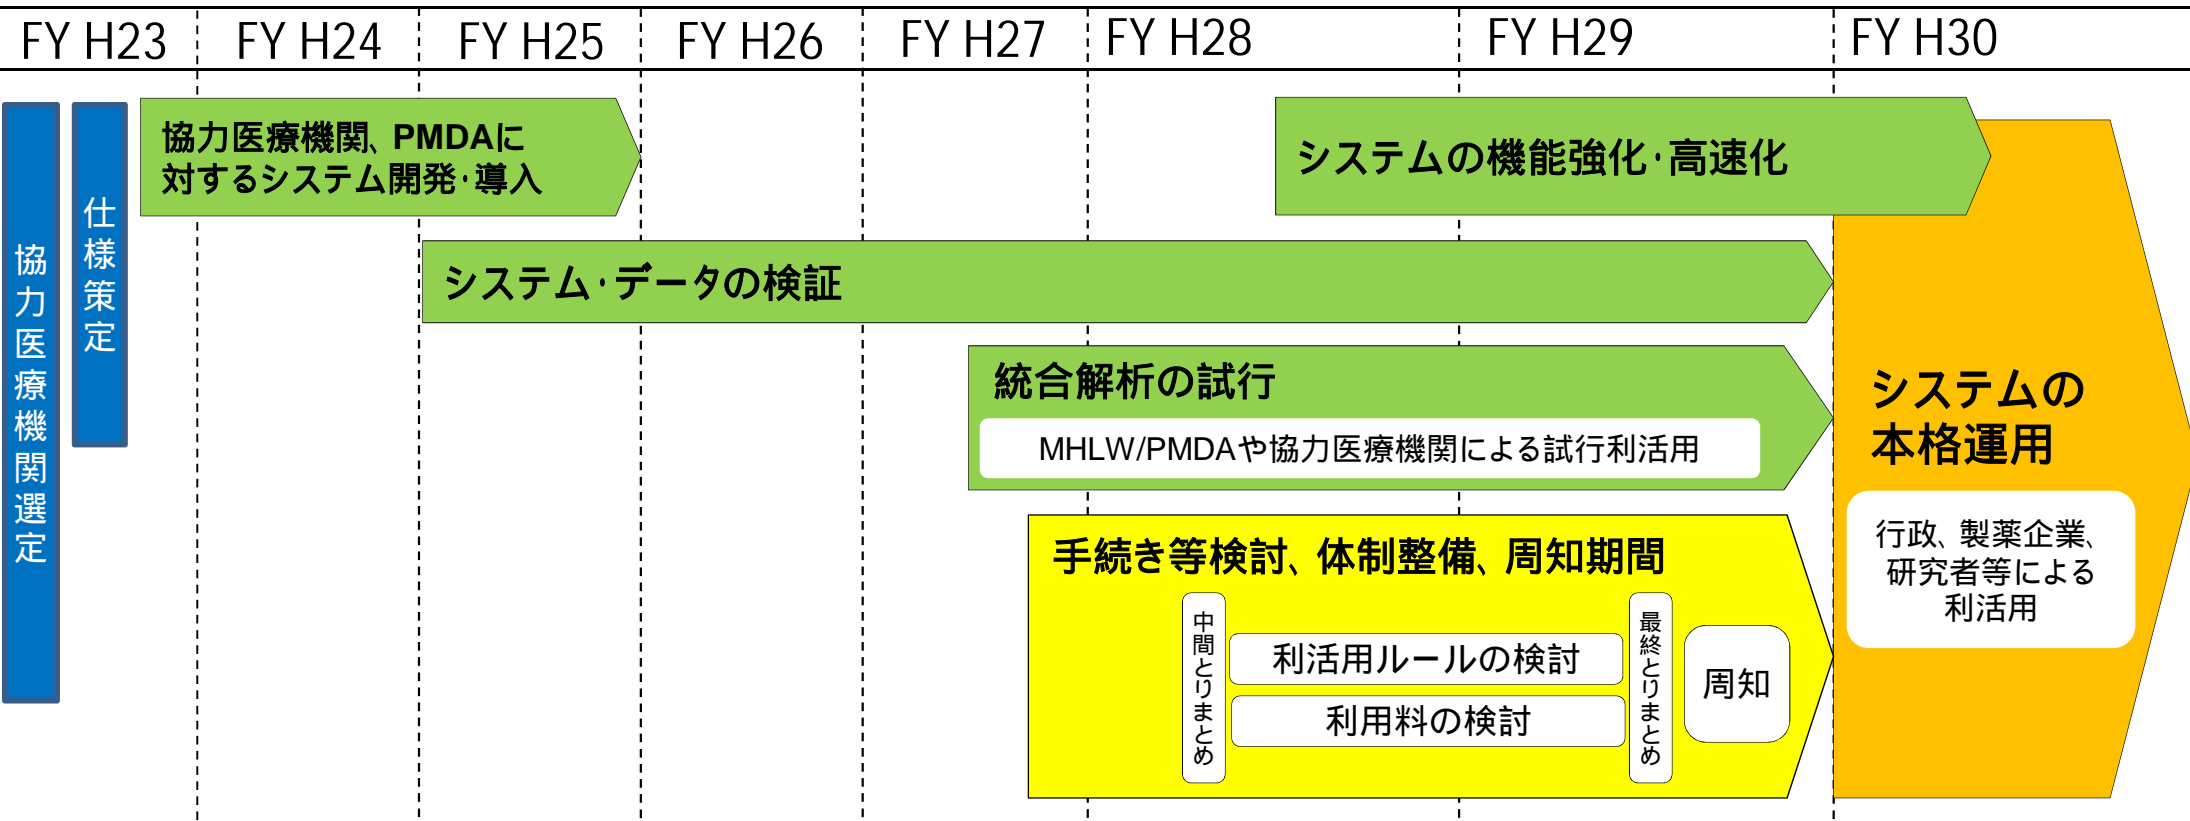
FY H23 FY H24 FY H25 FY H26 FY H27 FY H28 FY H29 FY H30

協力医療機関選定

仕様策定

協力医療機関、PMDAに対するシステム開発・導入

システムの機能強化・高速化

システム・データの検証

統合解析の試行

MHLW/PMDAや協力医療機関による試行利活用

手続き等検討、体制整備、周知期間

中間とりまとめ

利活用ルールの検討

利用料の検討

最終とりまとめ

周知

システムの本格運用

行政、製薬企業、研究者等による利活用